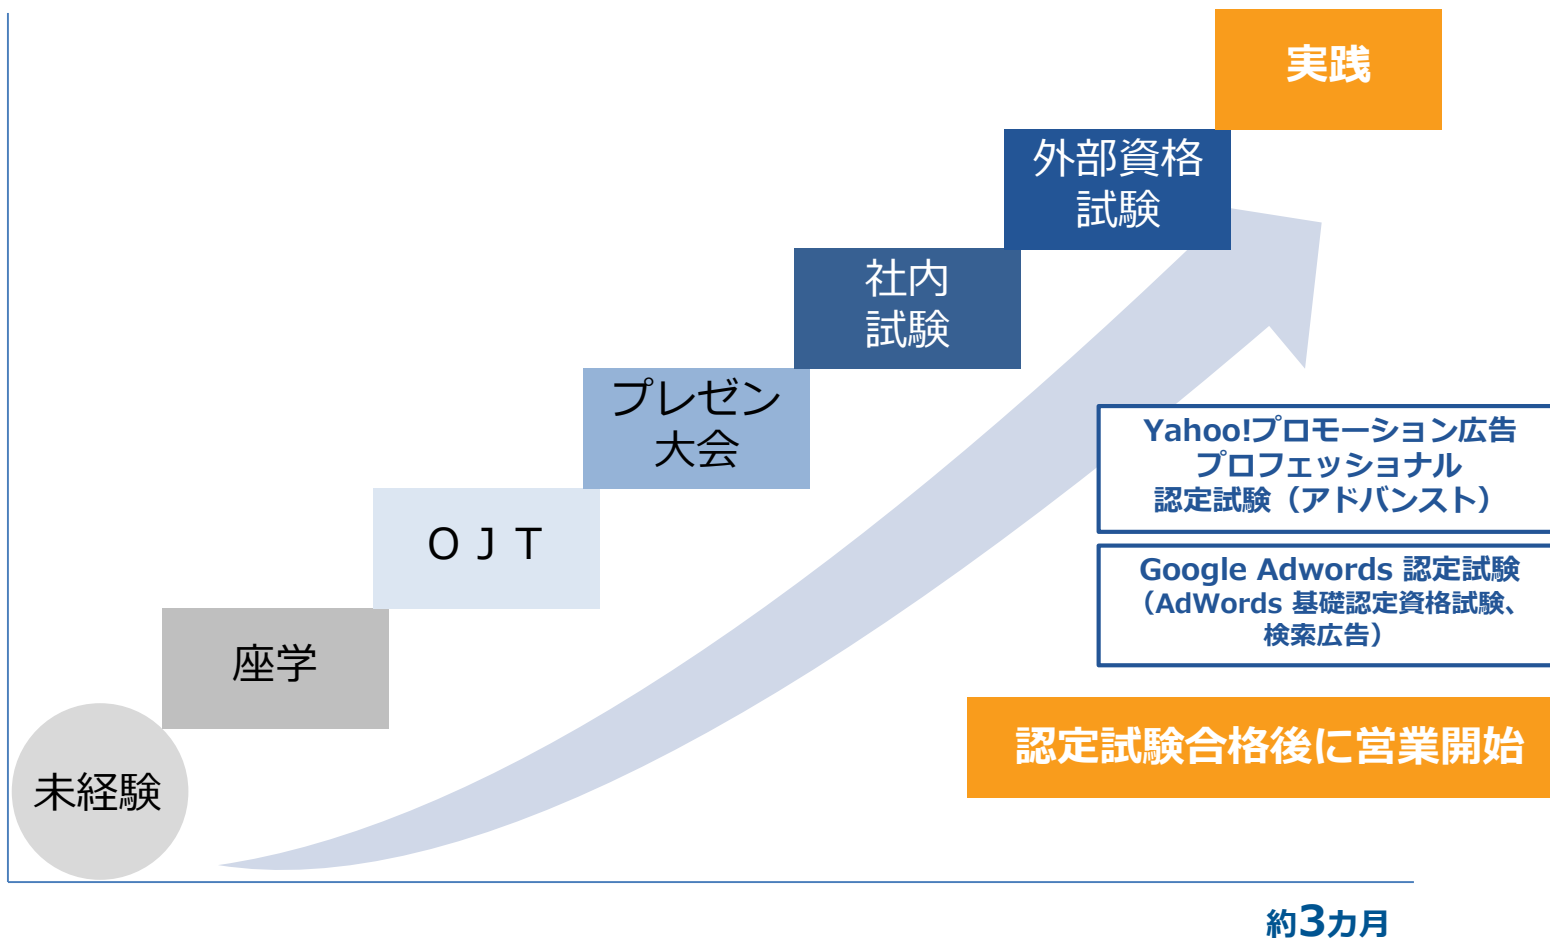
実践

外部資格試験

社内試験

プレゼン大会

ＯＪＴ

座学

未経験

Yahoo!プロモーション広告プロフェッショナル認定試験（アドバンスト）

Google Adwords 認定試験（AdWords 基礎認定資格試験、検索広告）

認定試験合格後に営業開始

約3カ月